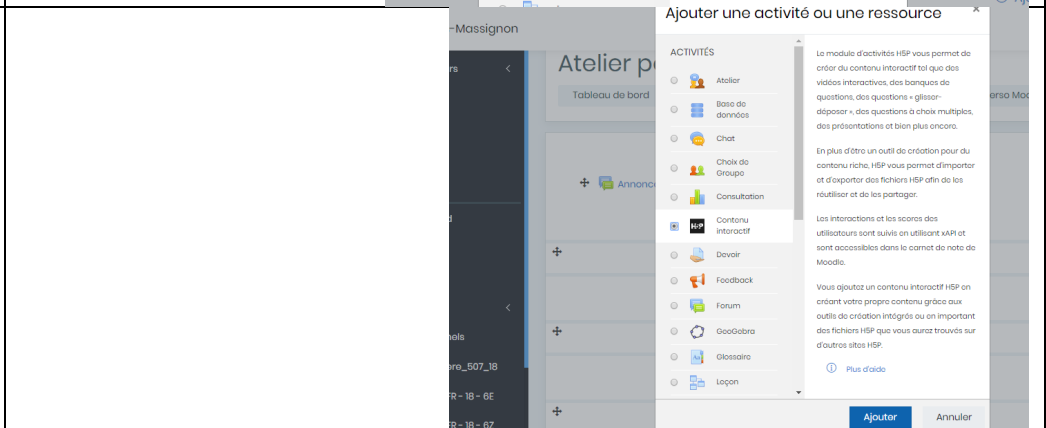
-Massignon

rs

d

nels

ere_507_18

FR - 18 - 6E

FR - 18 - 67

Atelier p

Tableau de bord

Annonc

erso Mo

Ajouter une activité ou une ressource

×

ACTIVITÉS

Atelier

Base de données

Chat

Choix de Groupe

Consultation

H-P Contenu interactif

Devoir

Feedback

Forum

GeoGebra

Glossaire

Leçon

Le module d'activités H5P vous permet de créer du contenu interactif tel que des vidéos interactives, des banques de questions, des questions « glisser-déposer », des questions à choix multiples, des présentations et bien plus encore.

En plus d'être un outil de création pour du contenu riche, H5P vous permet d'importer et d'exporter des fichiers H5P afin de les réutiliser et de les partager.

Les interactions et les scores des utilisateurs sont suivis en utilisant xAPI et sont accessibles dans le carnet de note de Moodle.

Vous ajoutez un contenu interactif H5P en créant votre propre contenu grâce aux outils de création intégrés ou en important des fichiers H5P que vous aurez trouvés sur d'autres sites H5P.

Plus d'aide

Ajouter

Annuler